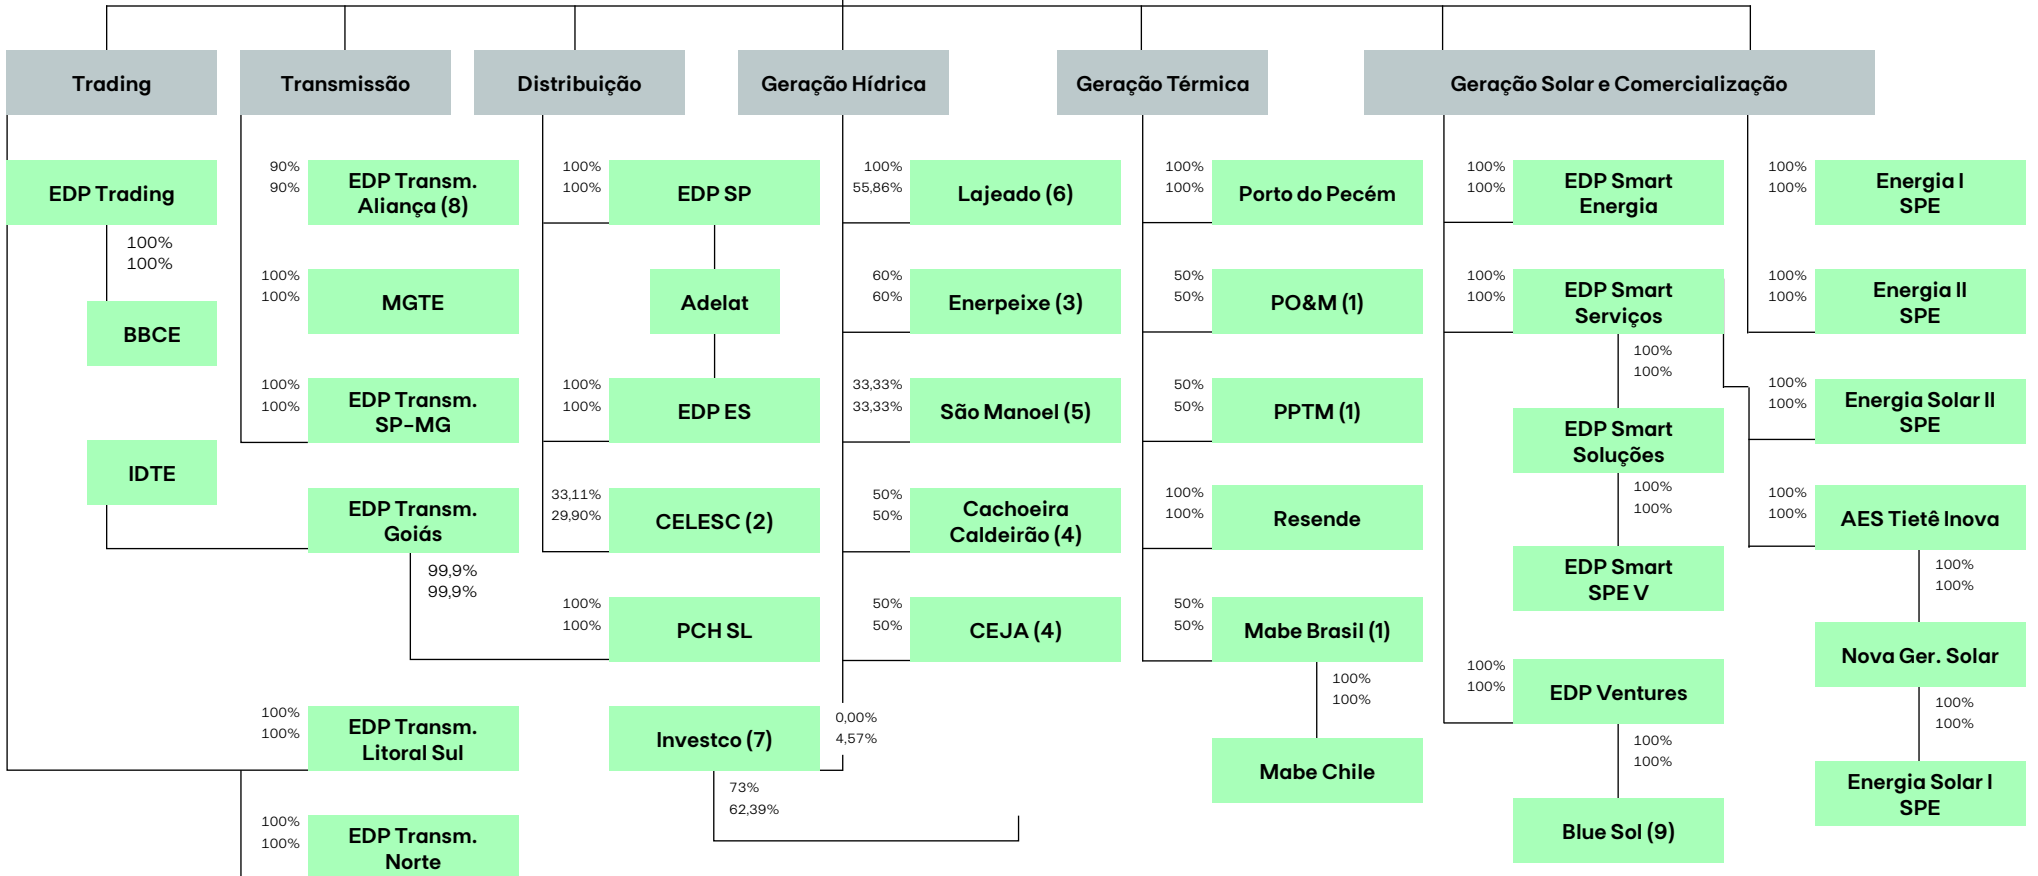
Trading

Transmissão

Distribuição

Geração Hídrica

Geração Térmica

Geração Solar e Comercialização

EDP Trading

100%
100%

BBCE

IDTE

90%
90%

EDP Transm. Aliança (8)

100%
100%

MGTE

100%
100%

EDP Transm. SP-MG

EDP Transm. Goiás

99,9%
99,9%

100%
100%

EDP Transm. Litoral Sul

100%
100%

EDP Transm. Norte

100%
100%

EDP SP

Adelat

100%
100%

EDP ES

33,11%
29,90%

CELESC (2)

100%
100%

PCH SL

Investco (7)

0,00%
4,57%

73%
62,39%

100%
55,86%

Lajeado (6)

60%
60%

Enerpeixe (3)

33,33%
33,33%

São Manoel (5)

50%
50%

Cachoeira Caldeirão (4)

50%
50%

CEJA (4)

100%
100%

Porto do Pecém

50%
50%

PO&M (1)

50%
50%

PPTM (1)

100%
100%

Resende

50%
50%

Mabe Brasil (1)

100%
100%

Mabe Chile

100%
100%

EDP Smart Energia

100%
100%

EDP Smart Serviços

100%
100%

EDP Smart Soluções

100%
100%

EDP Smart SPE V

100%
100%

EDP Ventures

100%
100%

Blue Sol (9)

100%
100%

Energia I SPE

100%
100%

Energia II SPE

100%
100%

Energia Solar II SPE

100%
100%

AES Tietê Inova

100%
100%

Nova Ger. Solar

100%
100%

Energia Solar I SPE